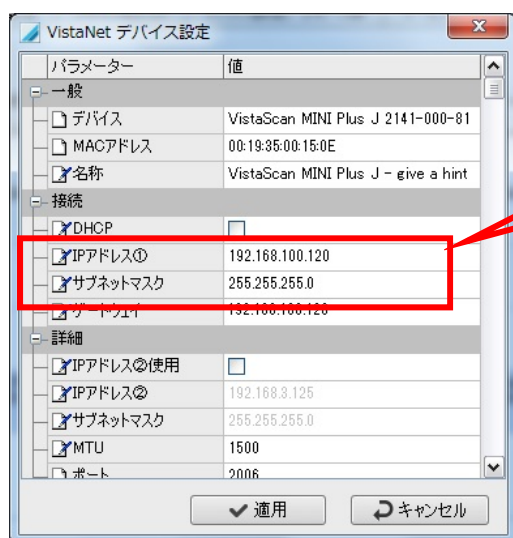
VistaNet デバイス設定

| パラメーター | 値 |
|---|---|
| 一般 | |
| デバイス | VistaScan MINI Plus J 2141-000-81 |
| MACアドレス | 00:19:35:00:15:0E |
| 名称 | VistaScan MINI Plus J - give a hint |
| 接続 | |
| DHCP | |
| IPアドレス① | 192.168.100.120 |
| サブネットマスク | 255.255.255.0 |
| ゲートウェイ | 192.168.100.120 |
| 詳細 | |
| IPアドレス②使用 | |
| IPアドレス② | 192.168.3.125 |
| サブネットマスク | 255.255.255.0 |
| MTU | 1500 |
| ポート | 2006 |

適用 キャンセル